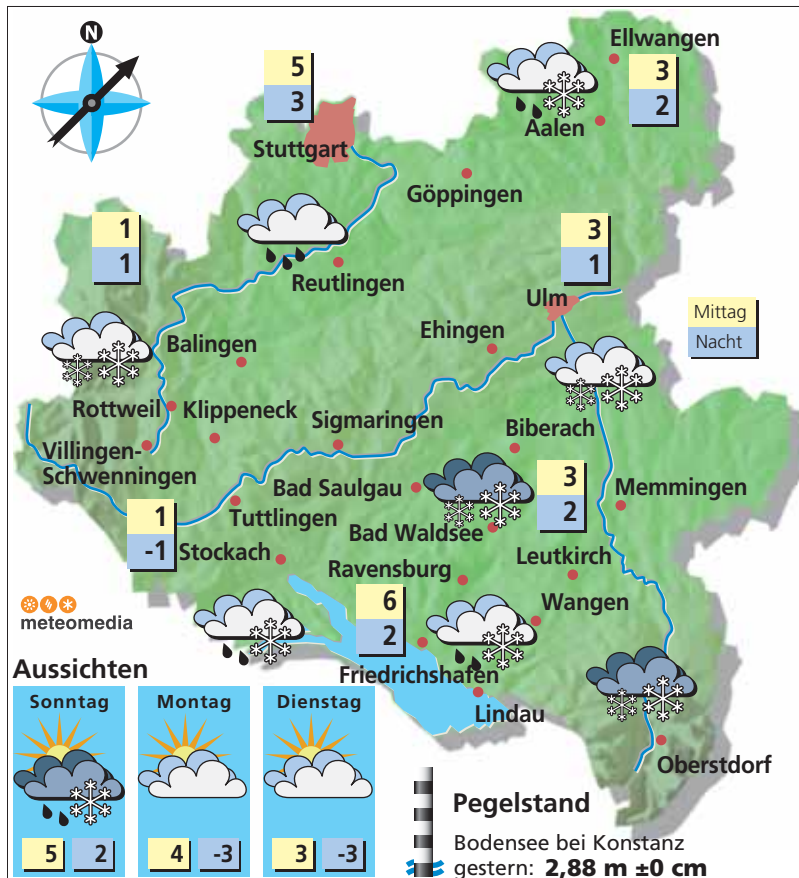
N

5
3
Stuttgart

Ellwangen
3
2
Aalen

Göppingen

1
1

Reutlingen

3
1
Ulm

Mittag
Nacht

Balingen
Ehingen

Rottweil
Klippeneck
Sigmaringen
Biberach
Villingen-Schwenningen

Bad Saulgau
3
2
Bad Waldsee
Memmingen

1
-1
Tuttlingen
Stockach
Leutkirch
Ravensburg

meteomedia

6
2
Wangen
Friedrichshafen

Lindau

Oberstdorf

Aussichten

Sonntag
5 2

Montag
4 -3

Dienstag
3 -3

Pegelstand
Bodensee bei Konstanz
gestern: 2,88 m ±0 cm